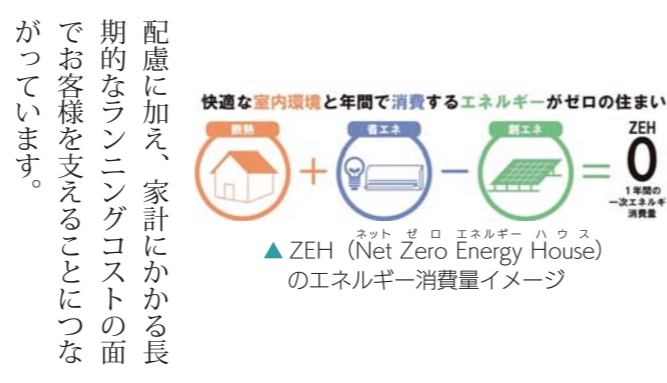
配慮に加え、家計にかかる長期的なランニングコストの面でお客様を支えることにつながっています。

快適な室内環境と年間で消費するエネルギーがゼロの住まい

断熱 + 省エネ − 創エネ = ZEH 0 1年間の一次エネルギー消費量

▲ ZEH（Net Zero Energy House）のエネルギー消費量イメージ

ネット ゼロ エネルギー ハウス